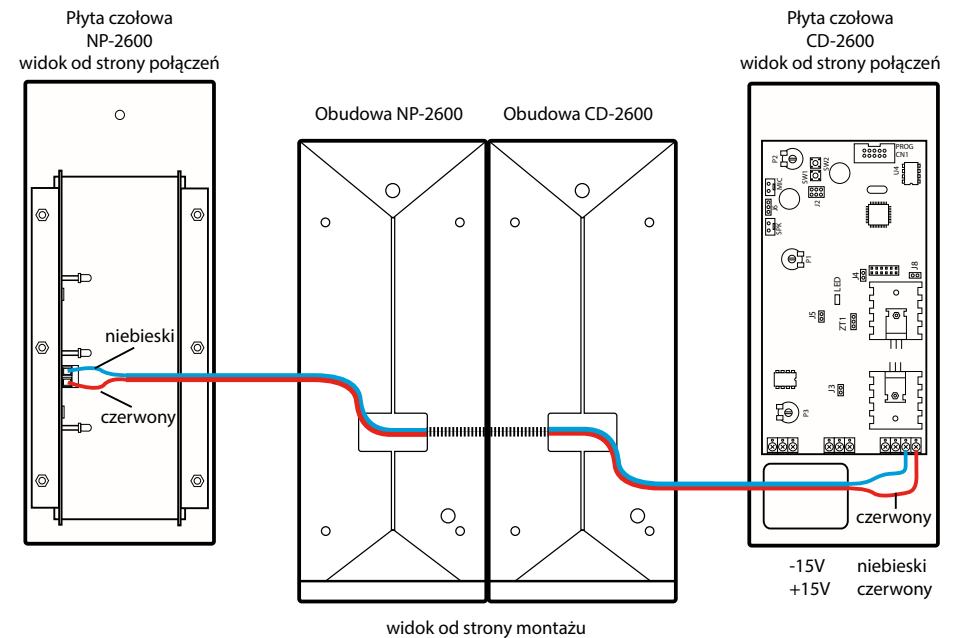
Płyta czołowa
NP-2600
widok od strony połączeń

Płyta czołowa
CD-2600
widok od strony połączeń

Obudowa NP-2600

Obudowa CD-2600

niebieski

czerwony

PROG
CN1

P2

SW1

SW2

MIC

J6

J2

SPK

U4

P1

J4

J8

LED

J5

ZT1

J3

P3

czerwony

-15V
+15V

niebieski
czerwony

widok od strony montażu